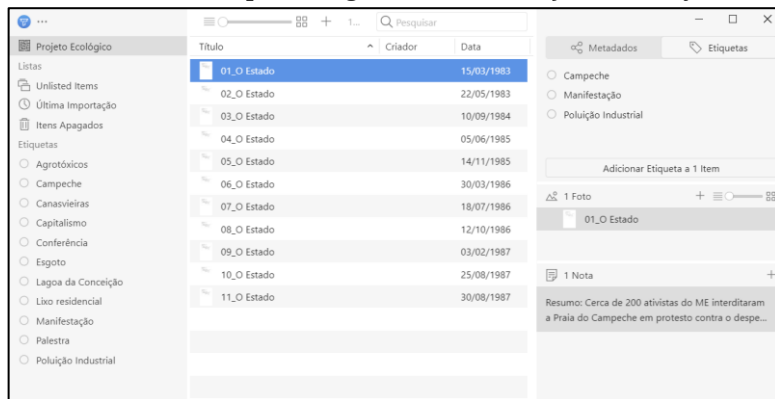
Projeto Ecológico
Listas
Unlisted Items
Última Importação
Itens Apagados
Etiquetas
Agrotóxicos
Campeche
Canasvieiras
Capitalismo
Conferência
Esgoto
Lagoa da Conceição
Lixo residencial
Manifestação
Palestra
Poluição Industrial

1... Pesquisar

| Título | Criador | Data |
|---|---|---|
| 01_O Estado | | 15/03/1983 |
| 02_O Estado | | 22/05/1983 |
| 03_O Estado | | 10/09/1984 |
| 04_O Estado | | 05/06/1985 |
| 05_O Estado | | 14/11/1985 |
| 06_O Estado | | 30/03/1986 |
| 07_O Estado | | 18/07/1986 |
| 08_O Estado | | 12/10/1986 |
| 09_O Estado | | 03/02/1987 |
| 10_O Estado | | 25/08/1987 |
| 11_O Estado | | 30/08/1987 |

Metadados
Etiquetas
Campeche
Manifestação
Poluição Industrial
Adicionar Etiqueta a 1 Item
1 Foto
01_O Estado
1 Nota
Resumo: Cerca de 200 ativistas do ME interditaram a Praia do Campeche em protesto contra o despe...